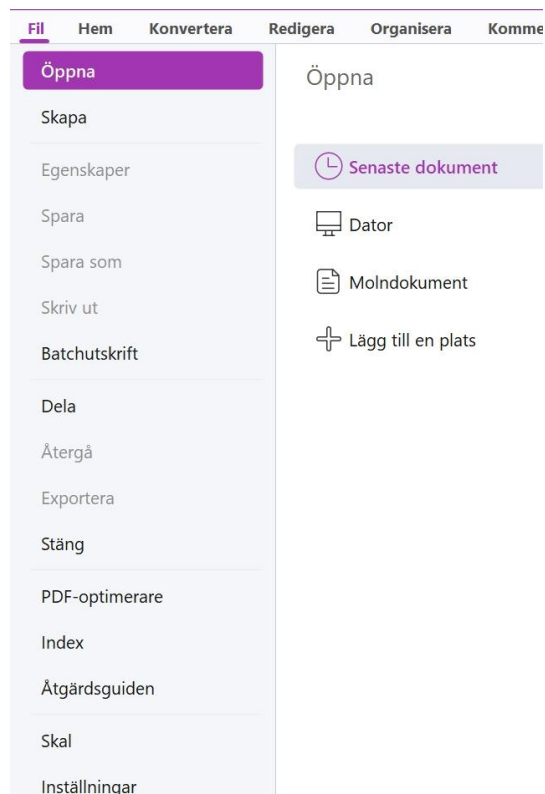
Fil Hem Konvertera Redigera Organisera Komme

Öppna
Skapa
Egenskaper
Spara
Spara som
Skriv ut
Batchutskrift
Dela
Återgå
Exportera
Stäng
PDF-optimerare
Index
Åtgärdsguiden
Skal
Inställningar

Öppna

Senaste dokument
Dator
Molndokument
Lägg till en plats